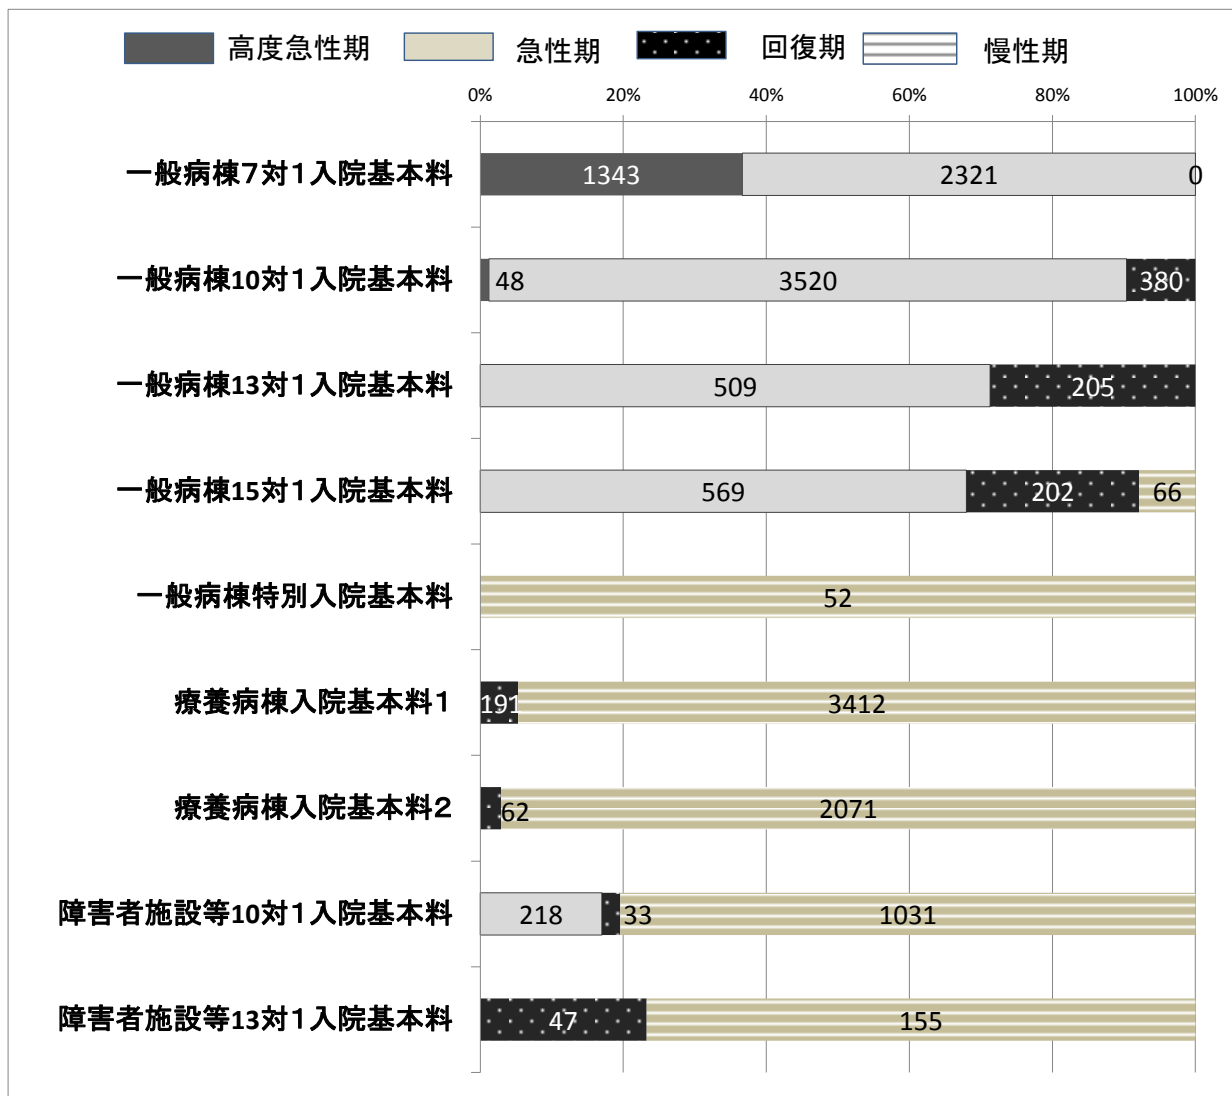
高度急性期 急性期 回復期 慢性期

0% 20% 40% 60% 80% 100%

一般病棟7対1入院基本料 1343 2321 0

一般病棟10対1入院基本料 48 3520 380

一般病棟13対1入院基本料 509 205

一般病棟15対1入院基本料 569 202 66

一般病棟特別入院基本料 52

療養病棟入院基本料1 191 3412

療養病棟入院基本料2 62 2071

障害者施設等10対1入院基本料 218 33 1031

障害者施設等13対1入院基本料 47 155